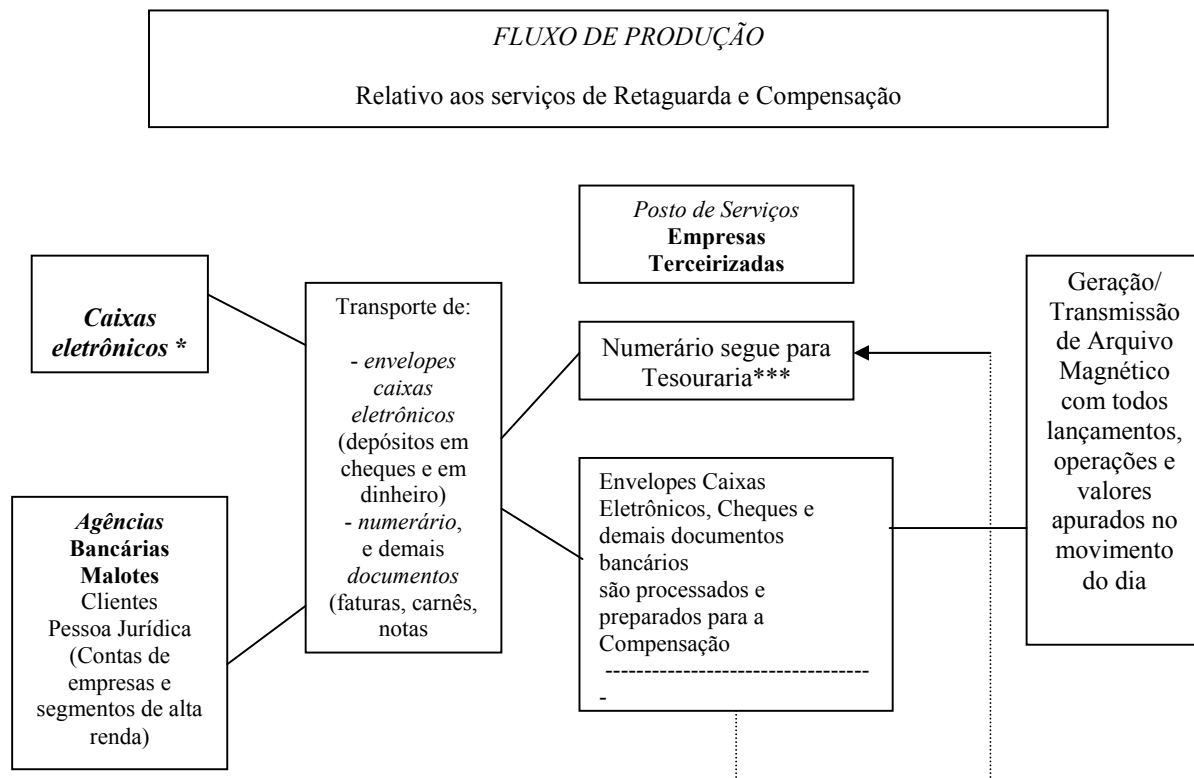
FLUXO DE PRODUÇÃO

Relativo aos serviços de Retaguarda e Compensação

Posto de Serviços
Empresas Terceirizadas

Caixas eletrônicos *

Transporte de:

- envelopes caixas eletrônicos (depósitos em cheques e em dinheiro)
- numerário, e demais documentos (faturas, carnês, notas

Numerário segue para Tesouraria***

Envelopes Caixas Eletrônicos, Cheques e demais documentos bancários são processados e preparados para a Compensação
----------------------------------
-

Geração/ Transmissão de Arquivo Magnético com todos lançamentos, operações e valores apurados no movimento do dia

Agências
Bancárias
Malotes
Clientes
Pessoa Jurídica
(Contas de empresas e segmentos de alta renda)